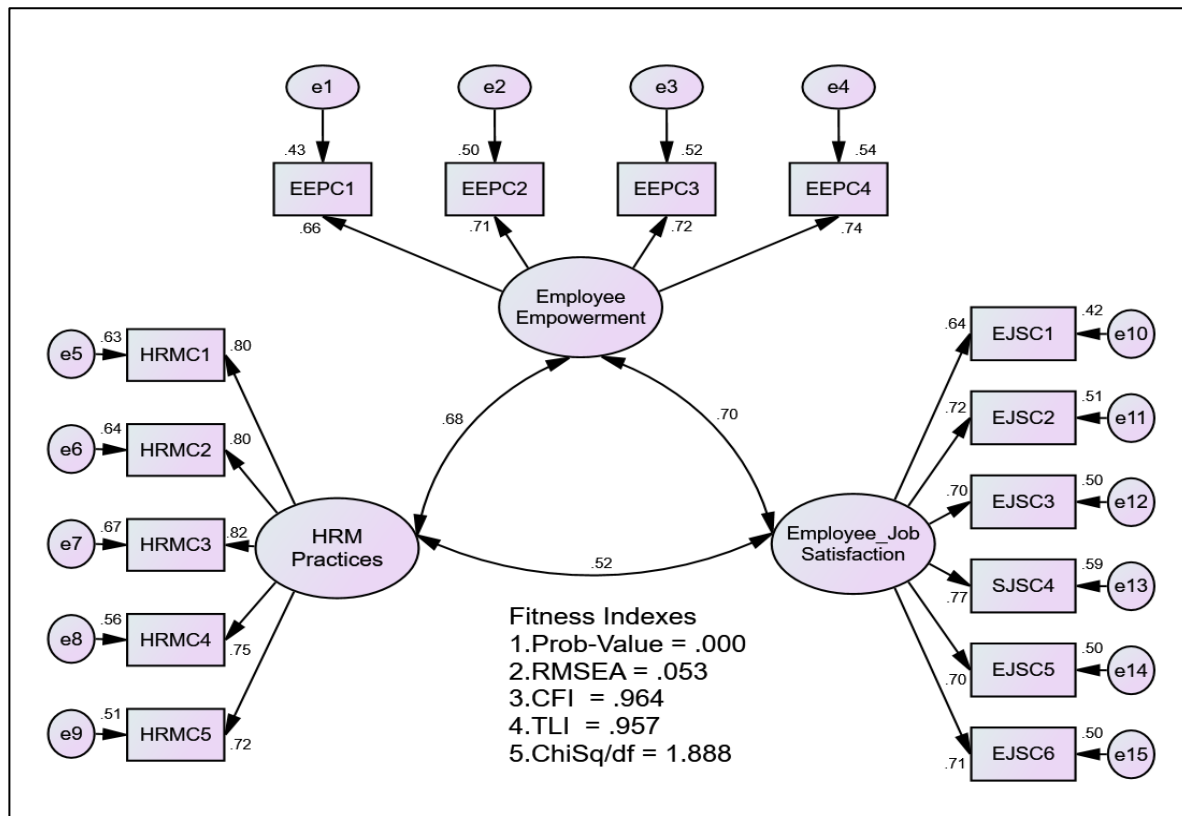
e1
e2
e3
e4
.43
.50
.52
.54
EEPC1
EEPC2
EEPC3
EEPC4
.66
.71
.72
.74

Employee Empowerment

e5 .63 HRMC1 .80
e6 .64 HRMC2 .80
e7 .67 HRMC3 .82
e8 .56 HRMC4 .75
e9 .51 HRMC5 .72

HRM Practices

.68
.70
.52

.64 EJSC1 .42 e10
.72 EJSC2 .51 e11
.70 EJSC3 .50 e12
.77 SJSC4 .59 e13
.70 EJSC5 .50 e14
.71 EJSC6 .50 e15

Employee_Job Satisfaction

Fitness Indexes
1.Prob-Value = .000
2.RMSEA = .053
3.CFI = .964
4.TLI = .957
5.ChiSq/df = 1.888